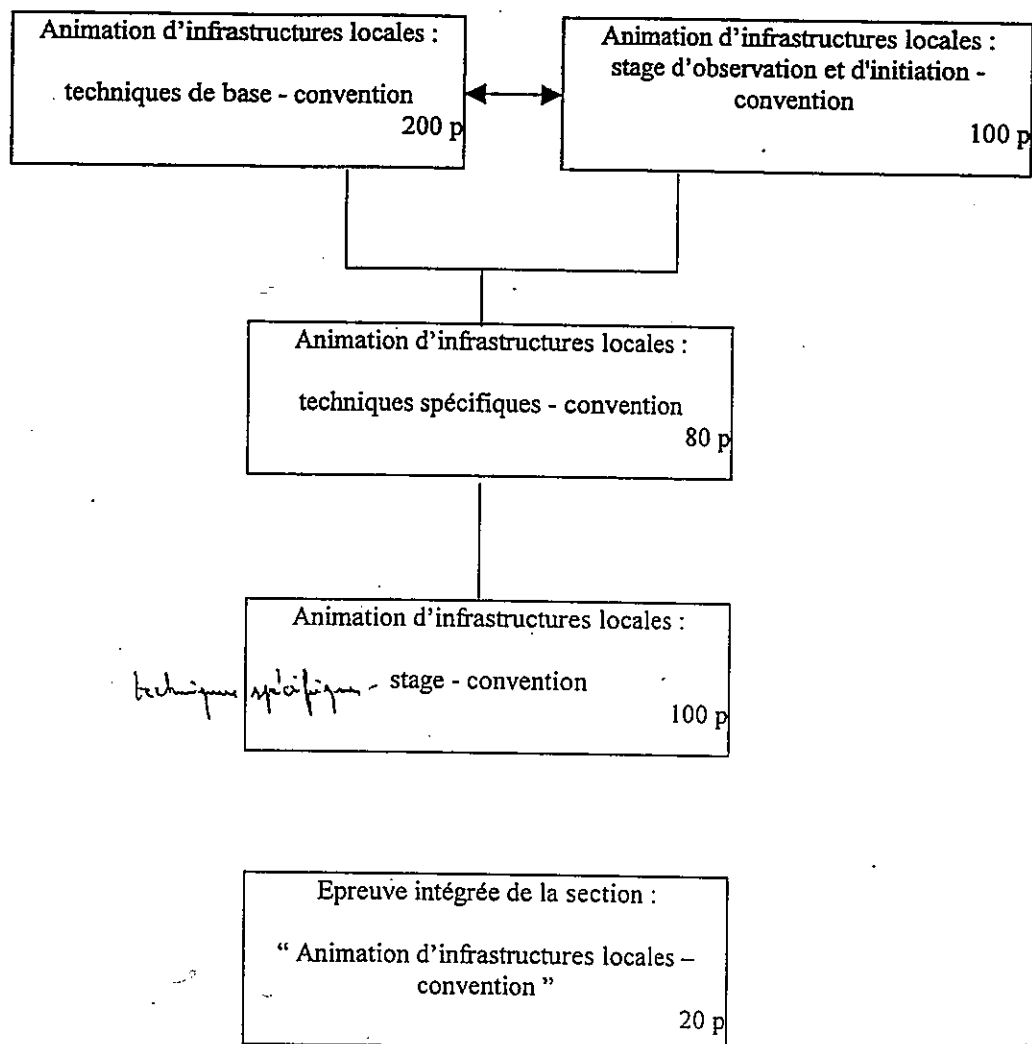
Animation d'infrastructures locales :

techniques de base - convention

200 p

Animation d'infrastructures locales : stage d'observation et d'initiation - convention

100 p

Animation d'infrastructures locales :

techniques spécifiques - convention

80 p

Animation d'infrastructures locales :

techniques spécifiques - stage - convention

100 p

Epreuve intégrée de la section :

" Animation d'infrastructures locales – convention "

20 p